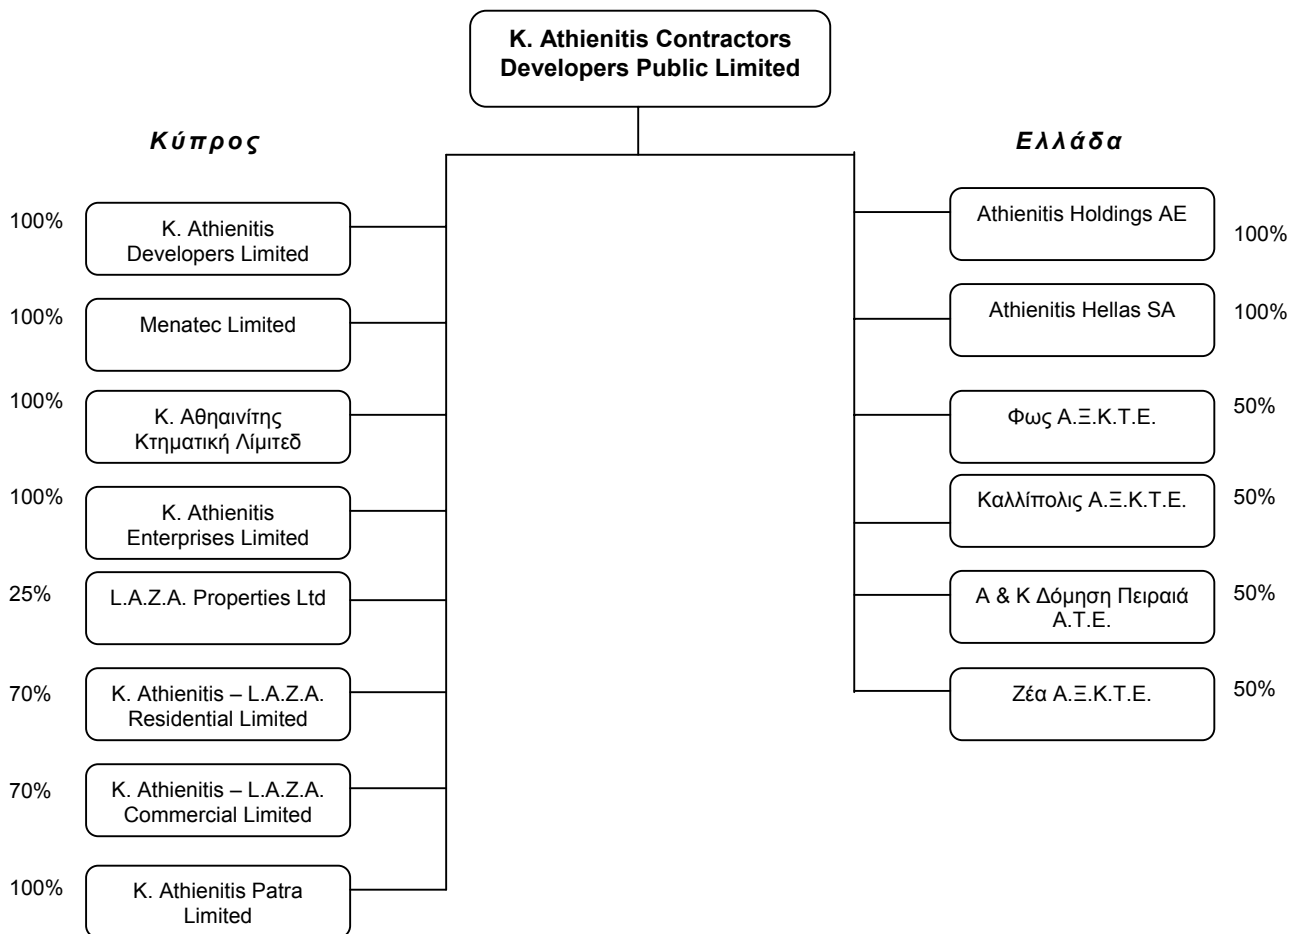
K. Athienitis Contractors Developers Public Limited

Κύπρος

100% K. Athienitis Developers Limited

100% Menatec Limited

100% Κ. Αθηαινίτης Κτηματική Λίμιτεδ

100% K. Athienitis Enterprises Limited

25% L.A.Z.A. Properties Ltd

70% K. Athienitis – L.A.Z.A. Residential Limited

70% K. Athienitis – L.A.Z.A. Commercial Limited

100% K. Athienitis Patra Limited

Ελλάδα

Athienitis Holdings AE 100%

Athienitis Hellas SA 100%

Φως Α.Ξ.Κ.Τ.Ε. 50%

Καλλίπολις Α.Ξ.Κ.Τ.Ε. 50%

Α & Κ Δόμηση Πειραιά Α.Τ.Ε. 50%

Ζέα Α.Ξ.Κ.Τ.Ε. 50%